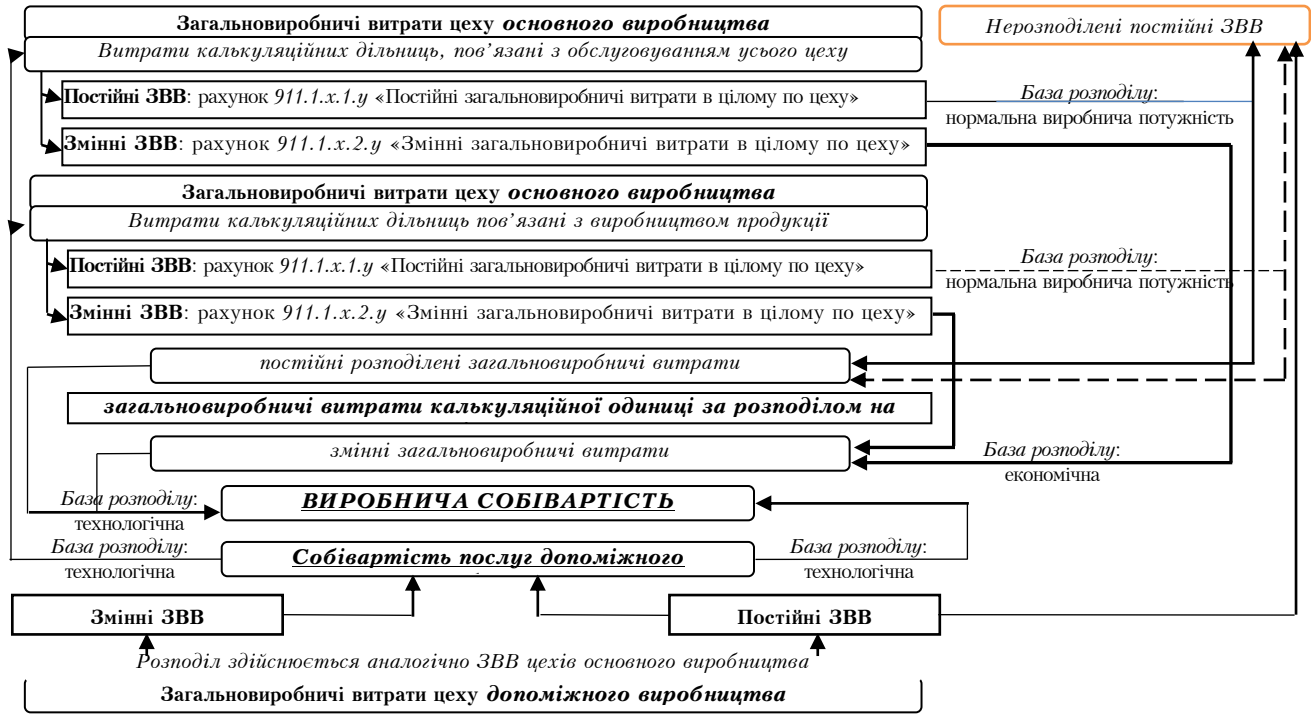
Загальновиробничі витрати цеху *основного виробництва*

Нерозподілені постійні ЗВВ

Витрати калькуляційних дільниць, пов'язані з обслуговуванням усього цеху

**Постійні ЗВВ**: рахунок 911.1.х.1.у «Постійні загальновиробничі витрати в цілому по цеху»

База розподілу: нормальна виробнича потужність

**Змінні ЗВВ**: рахунок 911.1.х.2.у «Змінні загальновиробничі витрати в цілому по цеху»

Загальновиробничі витрати цеху *основного виробництва*

Витрати калькуляційних дільниць пов'язані з виробництвом продукції

**Постійні ЗВВ**: рахунок 911.1.х.1.у «Постійні загальновиробничі витрати в цілому по цеху»

База розподілу: нормальна виробнича потужність

**Змінні ЗВВ**: рахунок 911.1.х.2.у «Змінні загальновиробничі витрати в цілому по цеху»

постійні розподілені загальновиробничі витрати

**загальновиробничі витрати калькуляційної одиниці за розподілом на**

змінні загальновиробничі витрати

База розподілу: економічна

База розподілу: технологічна

**ВИРОБНИЧА СОБІВАРТІСТЬ**

База розподілу: технологічна

**Собівартість послуг допоміжного**

База розподілу: технологічна

**Змінні ЗВВ**

**Постійні ЗВВ**

Розподіл здійснюється аналогічно ЗВВ цехів основного виробництва

Загальновиробничі витрати цеху *допоміжного виробництва*